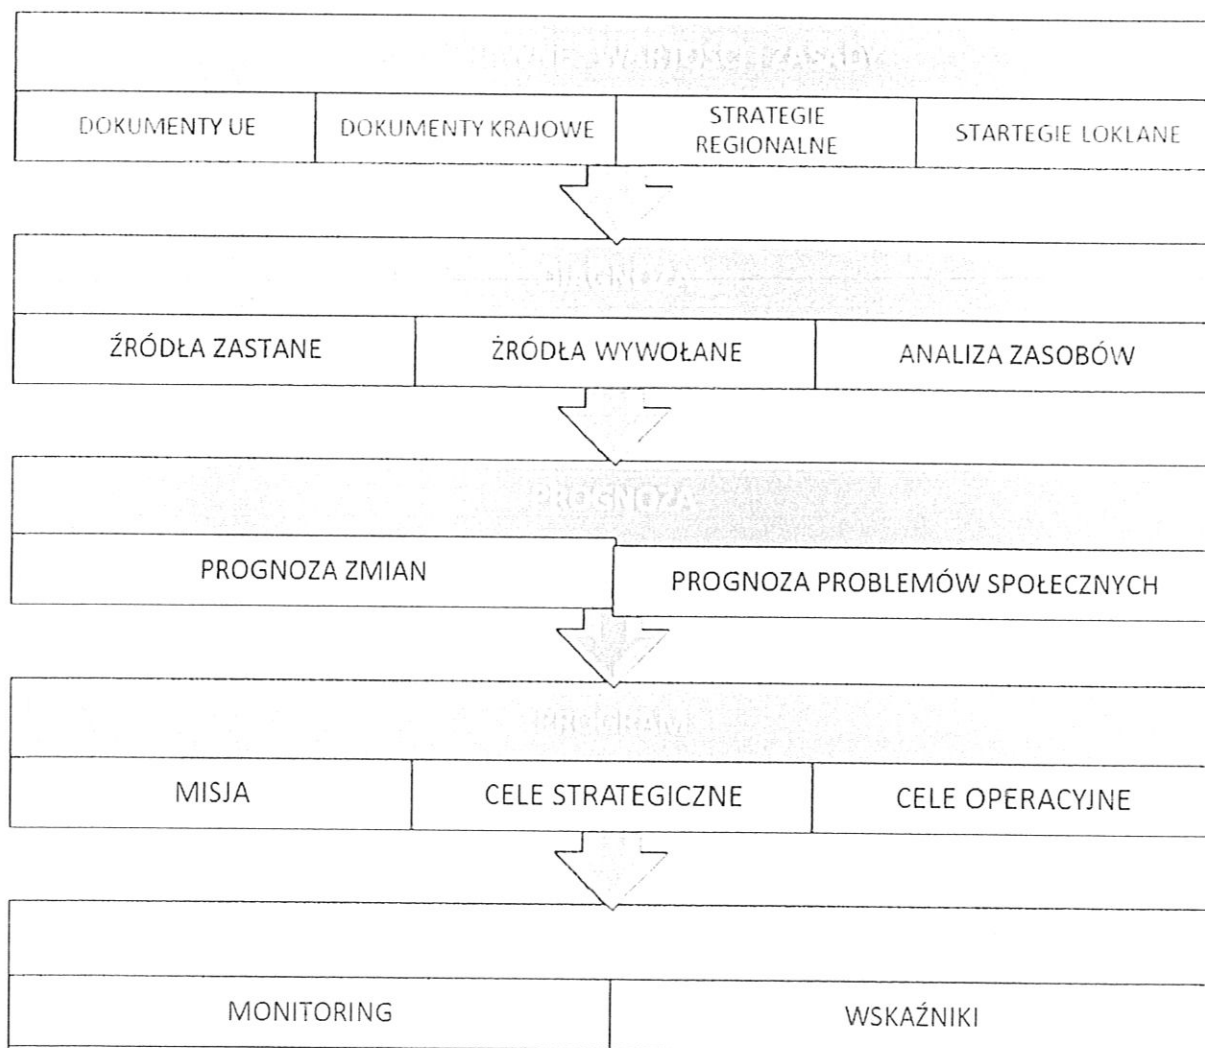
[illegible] WARTOŚCI ZASADY

DOKUMENTY UE | DOKUMENTY KRAJOWE | STRATEGIE REGIONALNE | STARTEGIE LOKLANE

DIAGNOZA

ŹRÓDŁA ZASTANE | ŹRÓDŁA WYWOŁANE | ANALIZA ZASOBÓW

PROGNOZA

PROGNOZA ZMIAN | PROGNOZA PROBLEMÓW SPOŁECZNYCH

PROGRAM

MISJA | CELE STRATEGICZNE | CELE OPERACYJNE

MONITORING | WSKAŹNIKI